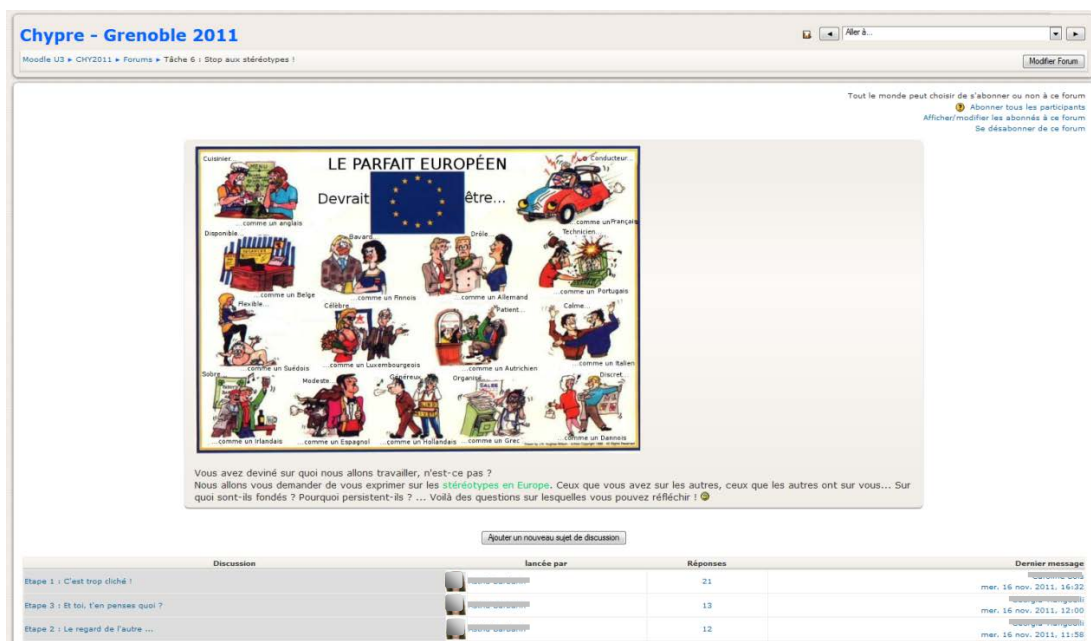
Chypre - Grenoble 2011

Aller à...

Moodle U3 ► CHY2011 ► Forums ► Tâche 6 : Stop aux stéréotypes !

Modifier Forum

Tout le monde peut choisir de s'abonner ou non à ce forum
Abonner tous les participants
Afficher/modifier les abonnés à ce forum
Se désabonner de ce forum

LE PARFAIT EUROPÉEN
Devrait être...

Cuisinier... ...comme un anglais
Conducteur... ...comme un Français
Disponible... ...comme un Belge
Bavard... ...comme un Finnois
Drôle... ...comme un Allemand
Technicien... ...comme un Portugais
Flexible... ...comme un Suédois
Célèbre... ...comme un Luxembourgeois
Patient... ...comme un Autrichien
Calme... ...comme un Italien
Sobre... ...comme un Irlandais
Modeste... ...comme un Espagnol
Généreux... ...comme un Hollandais
Organisé... ...comme un Grec
Discret... ...comme un Danois

Vous avez deviné sur quoi nous allons travailler, n'est-ce pas ?
Nous allons vous demander de vous exprimer sur les stéréotypes en Europe. Ceux que vous avez sur les autres, ceux que les autres ont sur vous... Sur quoi sont-ils fondés ? Pourquoi persistent-ils ? ... Voilà des questions sur lesquelles vous pouvez réfléchir !

Ajouter un nouveau sujet de discussion

| Discussion | lancée par | Réponses | Dernier message |
|---|---|---|---|
| Etape 1 : C'est trop cliché ! | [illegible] | 21 | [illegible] mer. 16 nov. 2011, 16:32 |
| Etape 3 : Et toi, t'en penses quoi ? | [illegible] | 13 | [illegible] mer. 16 nov. 2011, 12:00 |
| Etape 2 : Le regard de l'autre ... | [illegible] | 12 | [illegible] mer. 16 nov. 2011, 11:58 |